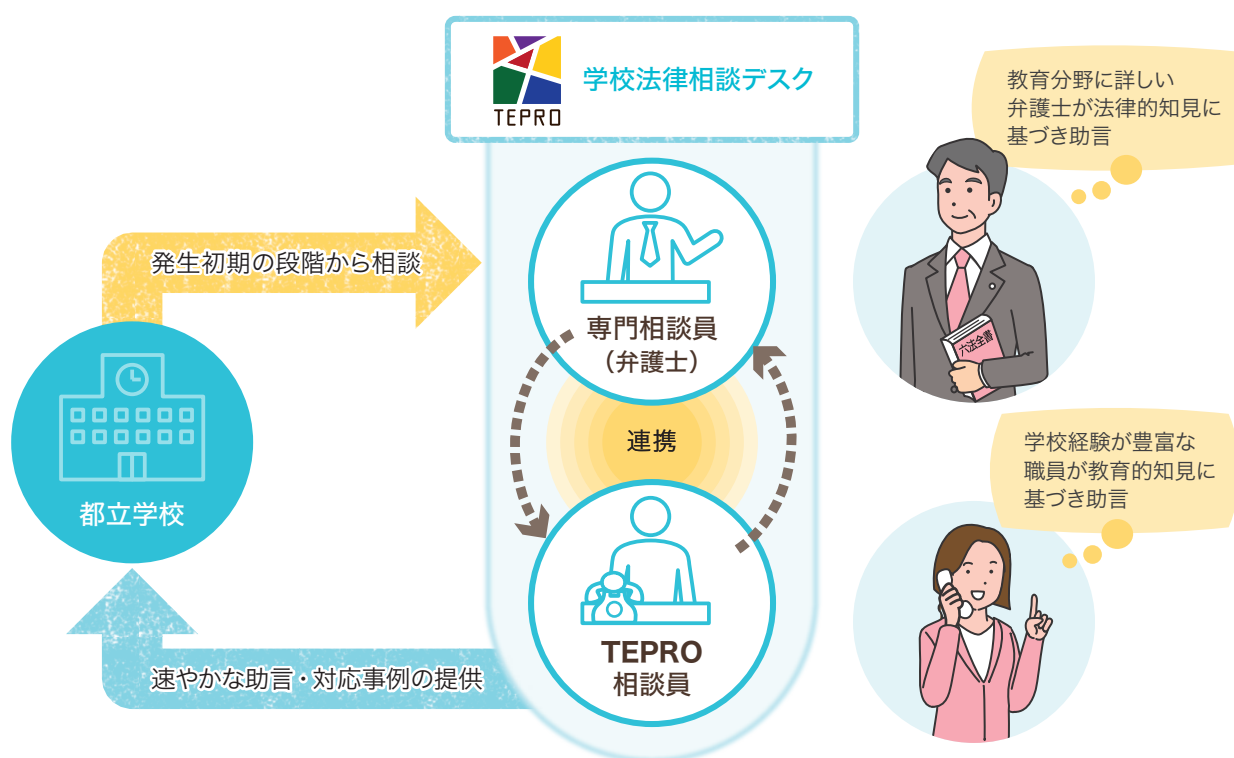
TEPRO

学校法律相談デスク

教育分野に詳しい弁護士が法律的知見に基づき助言

発生初期の段階から相談

専門相談員
（弁護士）

六法全書

連携

学校経験が豊富な職員が教育的知見に基づき助言

都立学校

TEPRO
相談員

速やかな助言・対応事例の提供